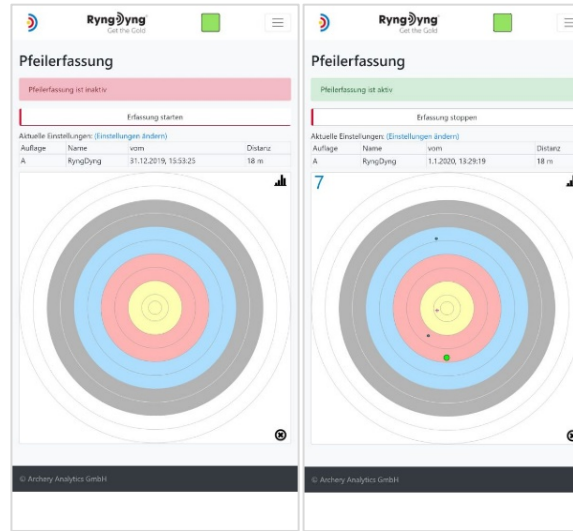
RyngDyng
Get the Gold

Pfeilerfassung

Pfeilerfassung ist inaktiv

Erfassung starten

Aktuelle Einstellungen: (Einstellungen ändern)

| Auflage | Name | vom | Distanz |
|---|---|---|---|
| A | RyngDyng | 31.12.2019, 15:53:25 | 18 m |

© Archery Analytics GmbH

RyngDyng
Get the Gold

Pfeilerfassung

Pfeilerfassung ist aktiv

Erfassung stoppen

Aktuelle Einstellungen: (Einstellungen ändern)

| Auflage | Name | vom | Distanz |
|---|---|---|---|
| A | RyngDyng | 1.1.2020, 13:29:19 | 18 m |

7

© Archery Analytics GmbH